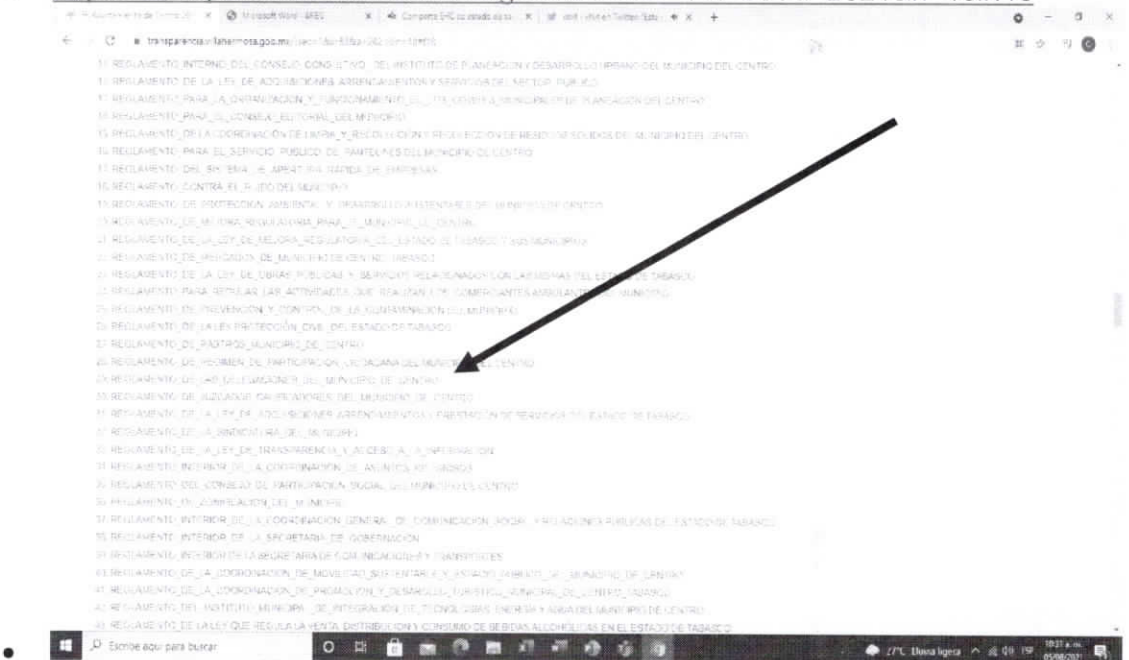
Ayuntamiento de Centro | Microsoft Word - ARE | Compartir | Twitter

transparencia.villahermosa.gob.mx

11 REGLAMENTO_INTERNO_DEL_CONSEJO_CONSULTIVO_DEL INSTITUTO DE PLANEACION Y DESARROLLO URBANO DEL MUNICIPIO DEL CENTRO
12 REGLAMENTO_DE_LA_LEY_DE_ADQUISICIONES ARRENDAMIENTOS Y SERVICIOS DEL SECTOR PUBLICO
13 REGLAMENTO_PARA_LA_ORGANIZACION_Y_FUNCIONAMIENTO_DEL_COMITE_DE PLANEACION DEL CENTRO
14 REGLAMENTO_PARA_EL_CONSEJO_EDITORIAL_DEL_MUNICIPIO
15 REGLAMENTO_DE LA COORDINACION DE LIMPIA_Y_RECOLECCION Y RECOLECCION DE RESIDUOS SOLIDOS DEL MUNICIPIO DEL CENTRO
16 REGLAMENTO_PARA_EL_SERVICIO_PUBLICO_DE_PANTEONES DEL MUNICIPIO DE CENTRO
17 REGLAMENTO_DEL_SISTEMA_DE_APERTURA_RAPIDA_DE_EMPRESAS
18 REGLAMENTO_CONTRA_EL_RUIDO DEL MUNICIPIO
19 REGLAMENTO_DE_PROTECCION_AMBIENTAL_Y_DESARROLLO SUSTENTABLE DEL MUNICIPIO DE CENTRO
20 REGLAMENTO_DE_MEJORA_REGULATORIA_PARA_EL_MUNICIPIO_DE_CENTRO
21 REGLAMENTO_DE_LA_LEY_DE_MEJORA_REGULATORIA_DEL_ESTADO DE TABASCO Y SUS MUNICIPIOS
22 REGLAMENTO_DE_MERCADOS_DEL_MUNICIPIO DE CENTRO TABASCO
23 REGLAMENTO_DE_LA_LEY_DE_OBRAS_PUBLICAS_Y_SERVICIOS RELACIONADOS CON LAS MISMAS DEL ESTADO DE TABASCO
24 REGLAMENTO_PARA_REGULAR_LAS_ACTIVIDADES QUE REALIZAN LOS COMERCIANTES AMBULANTES DEL MUNICIPIO
25 REGLAMENTO_DE_PREVENCION_Y_CONTROL_DE_LA_CONTAMINACION DEL MUNICIPIO
26 REGLAMENTO_DE_LA LEY PROTECCION_CIVIL_DEL ESTADO DE TABASCO
27 REGLAMENTO_DE_RASTROS_MUNICIPIO_DE_CENTRO
28 REGLAMENTO_DE_REGIMEN_DE_PARTICIPACION_CIUDADANA DEL MUNICIPIO DE CENTRO
29 REGLAMENTO_DE_LAS_DELEGACIONES_DEL_MUNICIPIO DE CENTRO
30 REGLAMENTO_DE_JUZGADOS_CALIFICADORES_DEL_MUNICIPIO_DE_CENTRO
31 REGLAMENTO_DE_LA_LEY_DE_ADQUISICIONES ARRENDAMIENTOS Y PRESTACION DE SERVICIOS DEL ESTADO DE TABASCO
32 REGLAMENTO_DE_LA_SINDICATURA_DEL_MUNICIPIO
33 REGLAMENTO_DE_LA_LEY_DE_TRANSPARENCIA_Y_ACCESO_A_LA_INFORMACION
34 REGLAMENTO_INTERIOR_DE_LA_COORDINACION_DE_ASUNTOS_RELIGIOSOS
35 REGLAMENTO_DEL_CONSEJO_DE_PARTICIPACION_SOCIAL DEL MUNICIPIO DE CENTRO
36 REGLAMENTO_DE_ZONIFICACION_DEL_MUNICIPIO
37 REGLAMENTO_INTERIOR_DE_LA_COORDINACION_GENERAL_DE_COMUNICACION_SOCIAL Y RELACIONES PUBLICAS DEL ESTADO DE TABASCO
38 REGLAMENTO_INTERIOR_DE_LA_SECRETARIA_DE_GOBERNACION
39 REGLAMENTO_INTERIOR DE LA SECRETARIA DE COMUNICACIONES Y TRANSPORTES
40 REGLAMENTO_DE_LA_COORDINACION_DE_MOVILIDAD_SUSTENTABLE Y ESPACIO PUBLICO_DEL_MUNICIPIO_DE_CENTRO
41 REGLAMENTO_DE_LA_COORDINACION_DE_PROMOCION_Y_DESARROLLO_TURISTICO_MUNICIPAL_DE_CENTRO_TABASCO
42 REGLAMENTO_DEL_INSTITUTO_MUNICIPAL_DE_INTEGRACION_DE_TECNOLOGIAS, ENERGIA Y AGUA DEL MUNICIPIO DE CENTRO
43 REGLAMENTO_DE LA LEY QUE REGULA LA VENTA, DISTRIBUCION Y CONSUMO DE BEBIDAS ALCOHOLICAS EN EL ESTADO DE TABASCO

Escribe aquí para buscar
27°C Lluvia ligera
10:31 a.m.
05/08/2021